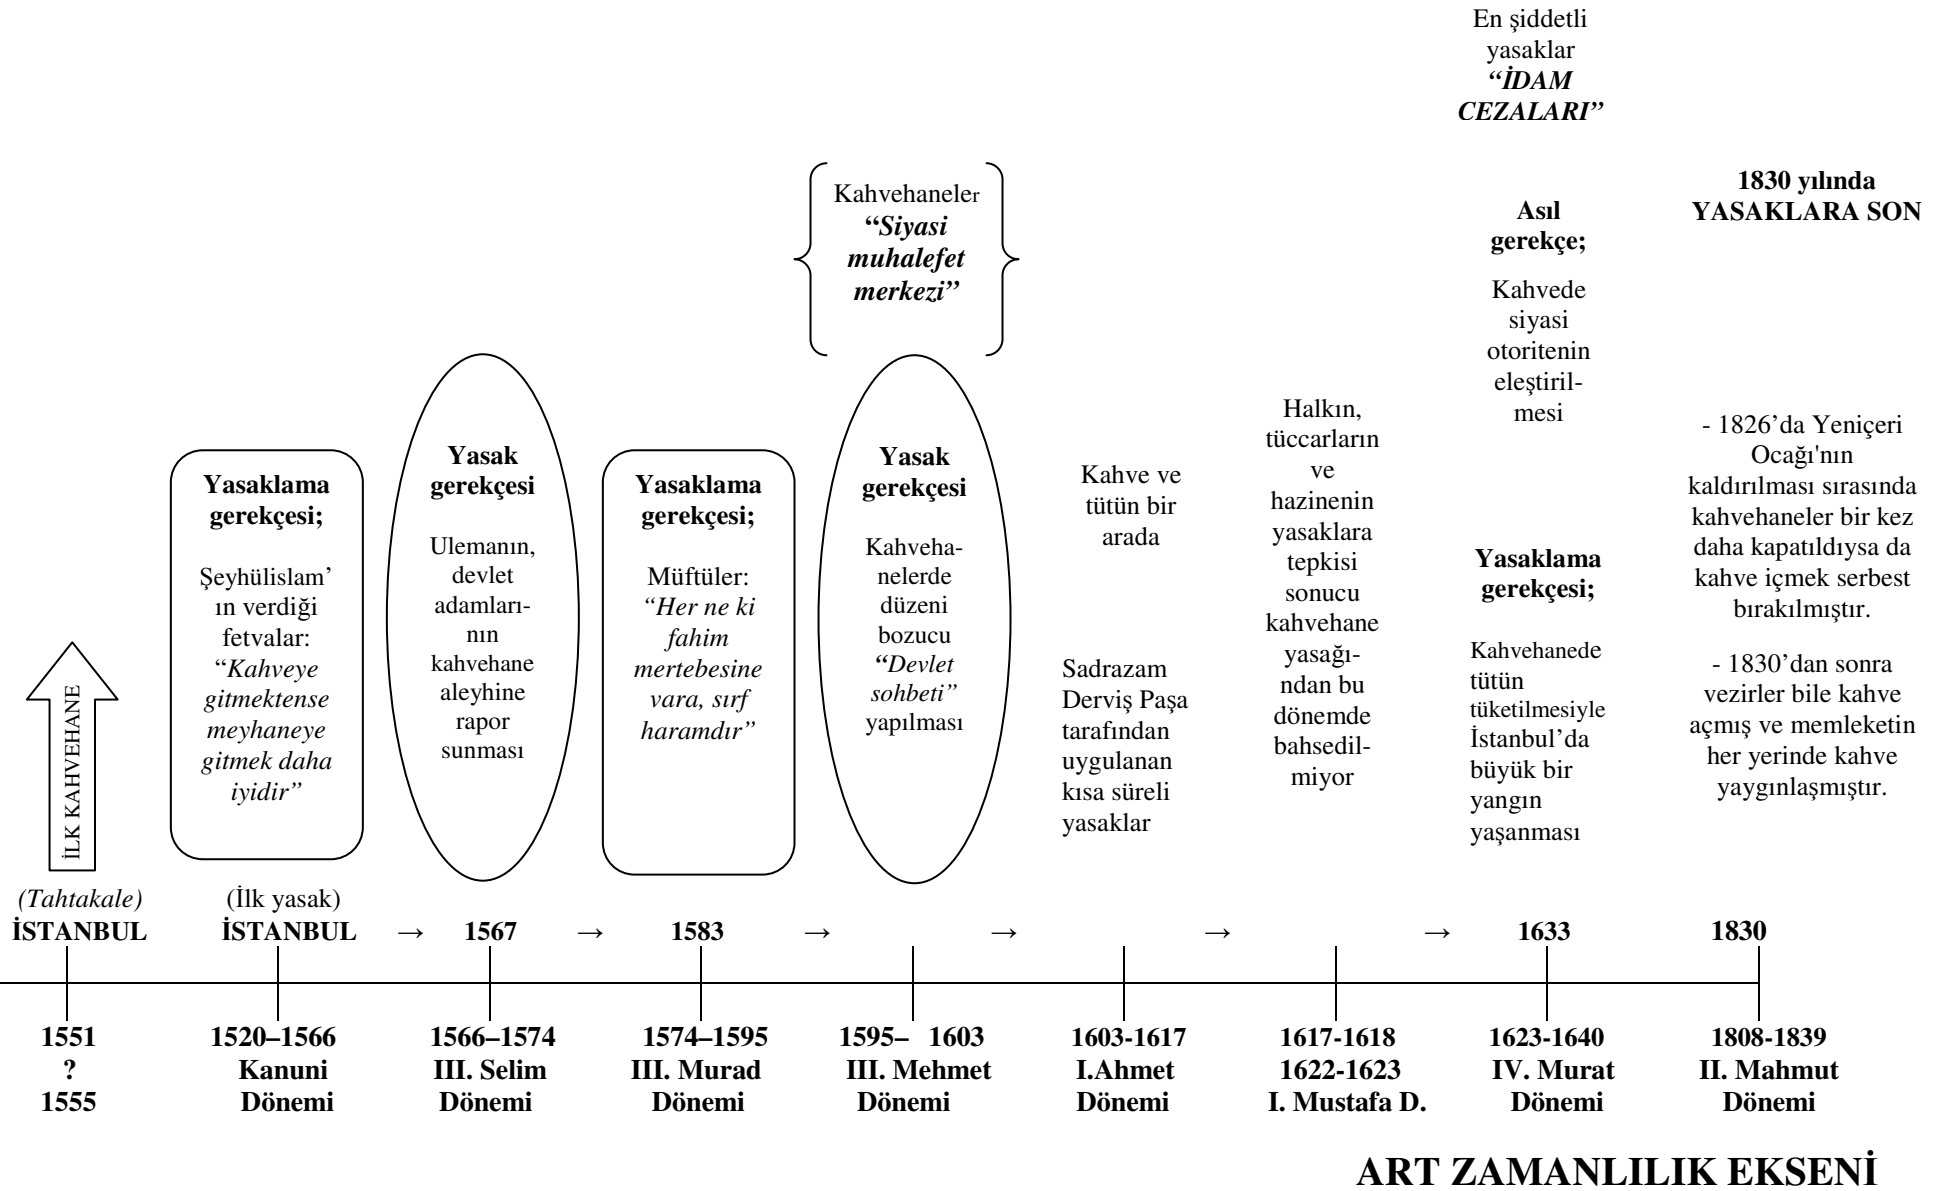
En şiddetli yasaklar "İDAM CEZALARI"

Kahvehaneler "Siyasi muhalefet merkezi"

1830 yılında YASAKLARA SON

Asıl gerekçe;

Kahvede siyasi otoritenin eleştirilmesi

İLK KAHVEHANE

Yasaklama gerekçesi;

Şeyhülislam'ın verdiği fetvalar: "Kahveye gitmektense meyhaneye gitmek daha iyidir"

Yasak gerekçesi

Ulemanın, devlet adamlarının kahvehane aleyhine rapor sunması

Yasaklama gerekçesi;

Müftüler: "Her ne ki fahim mertebesine vara, sırf haramdır"

Yasak gerekçesi

Kahvehanelerde düzeni bozucu "Devlet sohbeti" yapılması

Kahve ve tütün bir arada

Sadrazam Derviş Paşa tarafından uygulanan kısa süreli yasaklar

Halkın, tüccarların ve hazinenin yasaklara tepkisi sonucu kahvehane yasağından bu dönemde bahsedilmiyor

Yasaklama gerekçesi;

Kahvehanede tütün tüketilmesiyle İstanbul'da büyük bir yangın yaşanması

- 1826'da Yeniçeri Ocağı'nın kaldırılması sırasında kahvehaneler bir kez daha kapatıldıysa da kahve içmek serbest bırakılmıştır.

- 1830'dan sonra vezirler bile kahve açmış ve memleketin her yerinde kahve yaygınlaşmıştır.

(Tahtakale) İSTANBUL

(İlk yasak) İSTANBUL → 1567 → 1583 → → → → 1633 1830

1551 ? 1555

1520–1566 Kanuni Dönemi

1566–1574 III. Selim Dönemi

1574–1595 III. Murad Dönemi

1595– 1603 III. Mehmet Dönemi

1603-1617 I.Ahmet Dönemi

1617-1618 1622-1623 I. Mustafa D.

1623-1640 IV. Murat Dönemi

1808-1839 II. Mahmut Dönemi

ART ZAMANLILIK EKSENİ